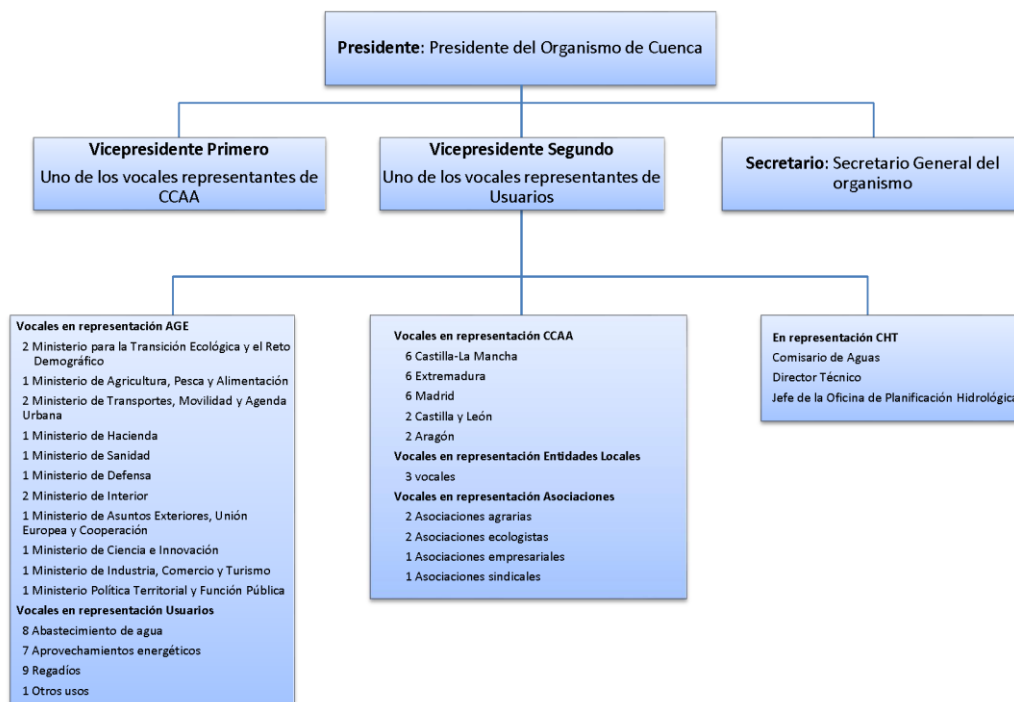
**Presidente**: Presidente del Organismo de Cuenca

**Vicepresidente Primero**
Uno de los vocales representantes de CCAA

**Vicepresidente Segundo**
Uno de los vocales representantes de Usuarios

**Secretario**: Secretario General del organismo

**Vocales en representación AGE**
2 Ministerio para la Transición Ecológica y el Reto Demográfico
1 Ministerio de Agricultura, Pesca y Alimentación
2 Ministerio de Transportes, Movilidad y Agenda Urbana
1 Ministerio de Hacienda
1 Ministerio de Sanidad
1 Ministerio de Defensa
2 Ministerio de Interior
1 Ministerio de Asuntos Exteriores, Unión Europea y Cooperación
1 Ministerio de Ciencia e Innovación
1 Ministerio de Industria, Comercio y Turismo
1 Ministerio Política Territorial y Función Pública
**Vocales en representación Usuarios**
8 Abastecimiento de agua
7 Aprovechamientos energéticos
9 Regadíos
1 Otros usos

**Vocales en representación CCAA**
6 Castilla-La Mancha
6 Extremadura
6 Madrid
2 Castilla y León
2 Aragón
**Vocales en representación Entidades Locales**
3 vocales
**Vocales en representación Asociaciones**
2 Asociaciones agrarias
2 Asociaciones ecologistas
1 Asociaciones empresariales
1 Asociaciones sindicales

**En representación CHT**
Comisario de Aguas
Director Técnico
Jefe de la Oficina de Planificación Hidrológica